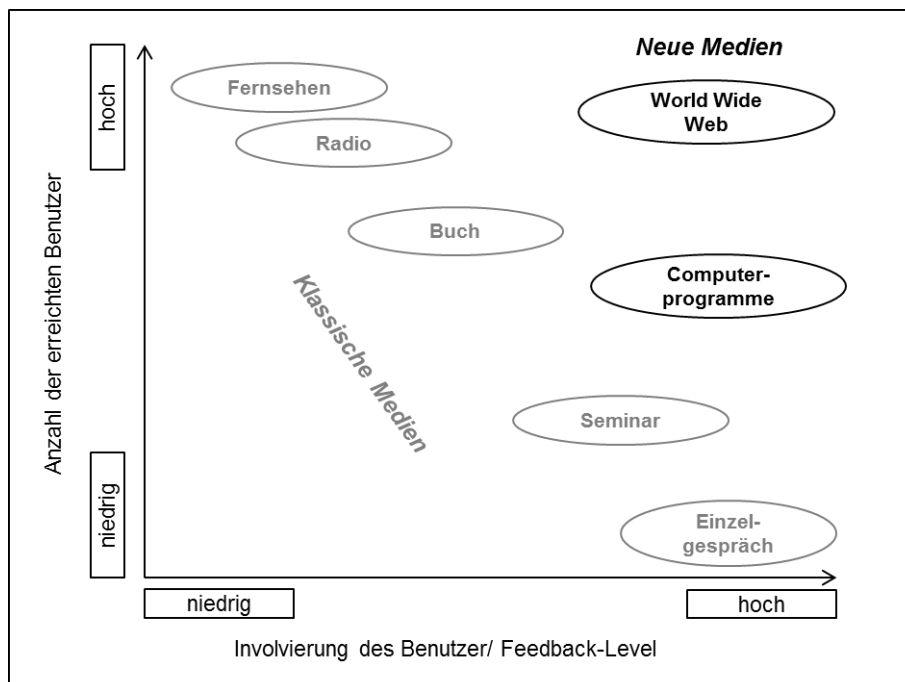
Neue Medien

hoch

Anzahl der erreichten Benutzer

niedrig

Fernsehen

Radio

World Wide Web

Buch

Computerprogramme

Klassische Medien

Seminar

Einzelgespräch

niedrig

hoch

Involvierung des Benutzer/ Feedback-Level